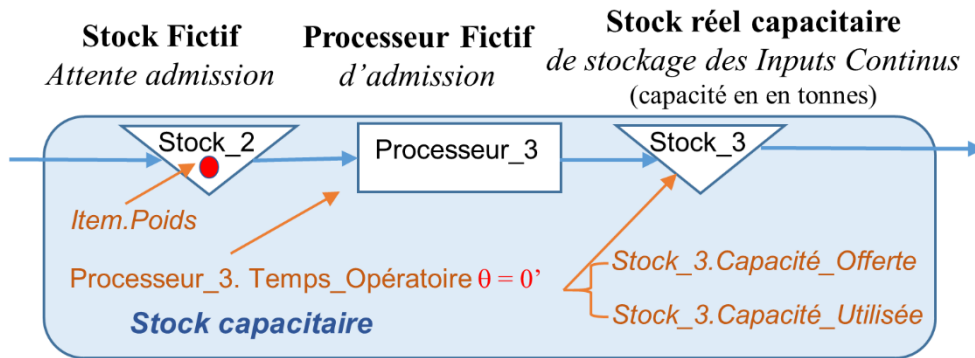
**Stock Fictif**
*Attente admission*

**Processeur Fictif**
*d'admission*

**Stock réel capacitaire**
*de stockage des Inputs Continus*
(capacité en en tonnes)

Stock_2

Processeur_3

Stock_3

*Item.Poids*

Processeur_3. Temps_Opératoire $\theta = 0'$

*Stock_3.Capacité_Offerte*

*Stock_3.Capacité_Utilisée*

*Stock capacitaire*